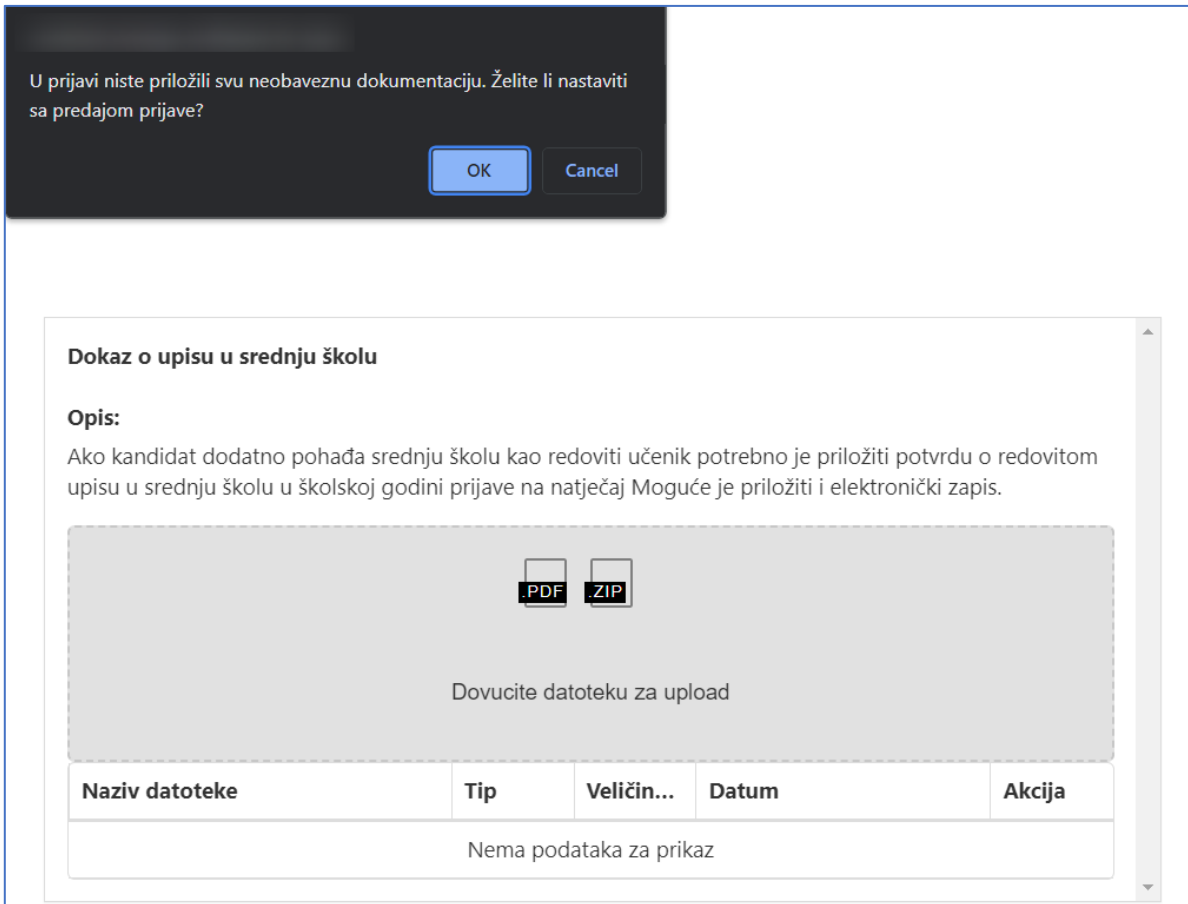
U prijavi niste priložili svu neobaveznu dokumentaciju. Želite li nastaviti sa predajom prijave?

OK Cancel

Dokaz o upisu u srednju školu

Opis:
Ako kandidat dodatno pohađa srednju školu kao redoviti učenik potrebno je priložiti potvrdu o redovitom upisu u srednju školu u školskoj godini prijave na natječaj Moguće je priložiti i elektronički zapis.

.PDF .ZIP

Dovucite datoteku za upload

| Naziv datoteke | Tip | Veličin... | Datum | Akcija |
|---|---|---|---|---|
| Nema podataka za prikaz | | | | |